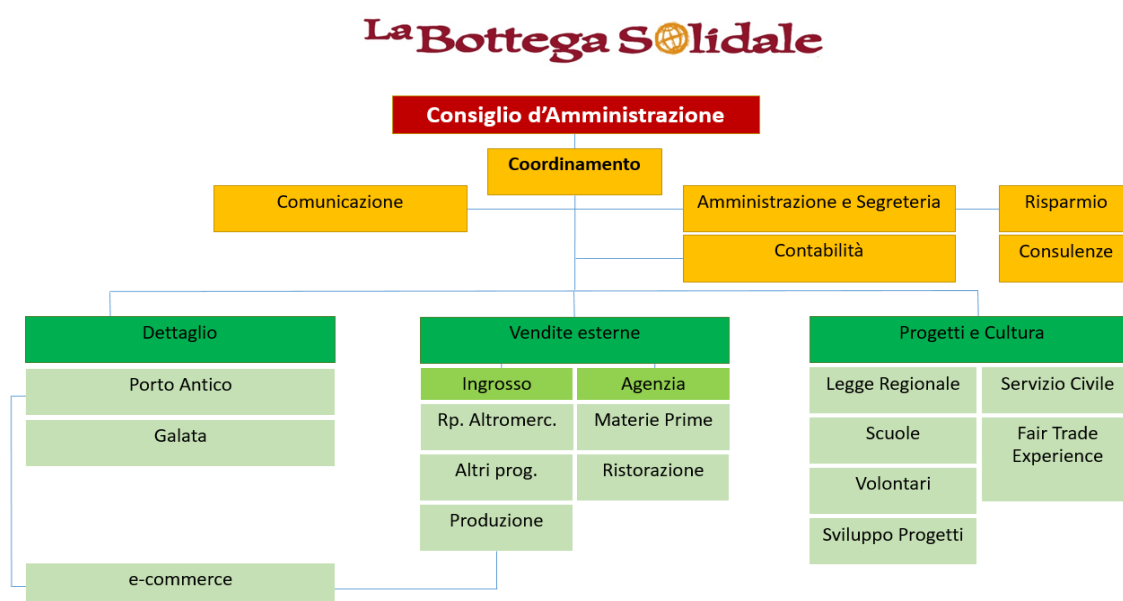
La Bottega Solidale

Consiglio d'Amministrazione

Coordinamento

Comunicazione

Amministrazione e Segreteria

Contabilità

Risparmio

Consulenze

Dettaglio

Porto Antico

Galata

e-commerce

Vendite esterne

Ingrosso

Rp. Altromerc.

Altri prog.

Produzione

Agenzia

Materie Prime

Ristorazione

Progetti e Cultura

Legge Regionale

Scuole

Volontari

Sviluppo Progetti

Servizio Civile

Fair Trade Experience